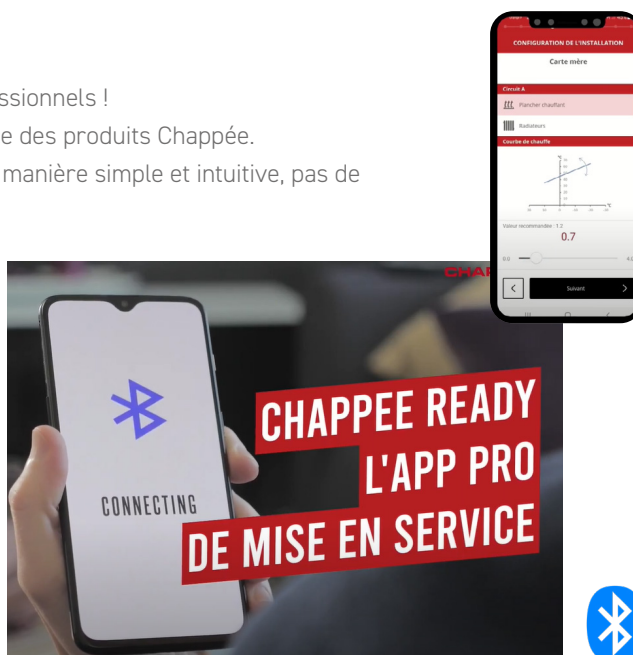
ssionnels !
e des produits Chappée.
manière simple et intuitive, pas de

CONFIGURATION DE L'INSTALLATION
Carte mère
Circuit A
Plancher chauffant
Radiateurs
Courbe de chauffe
Valeur recommandée : 1.2
0.7
0.0
4.0
Suivant

CHAP

CONNECTING

CHAPPEE READY
L'APP PRO
DE MISE EN SERVICE